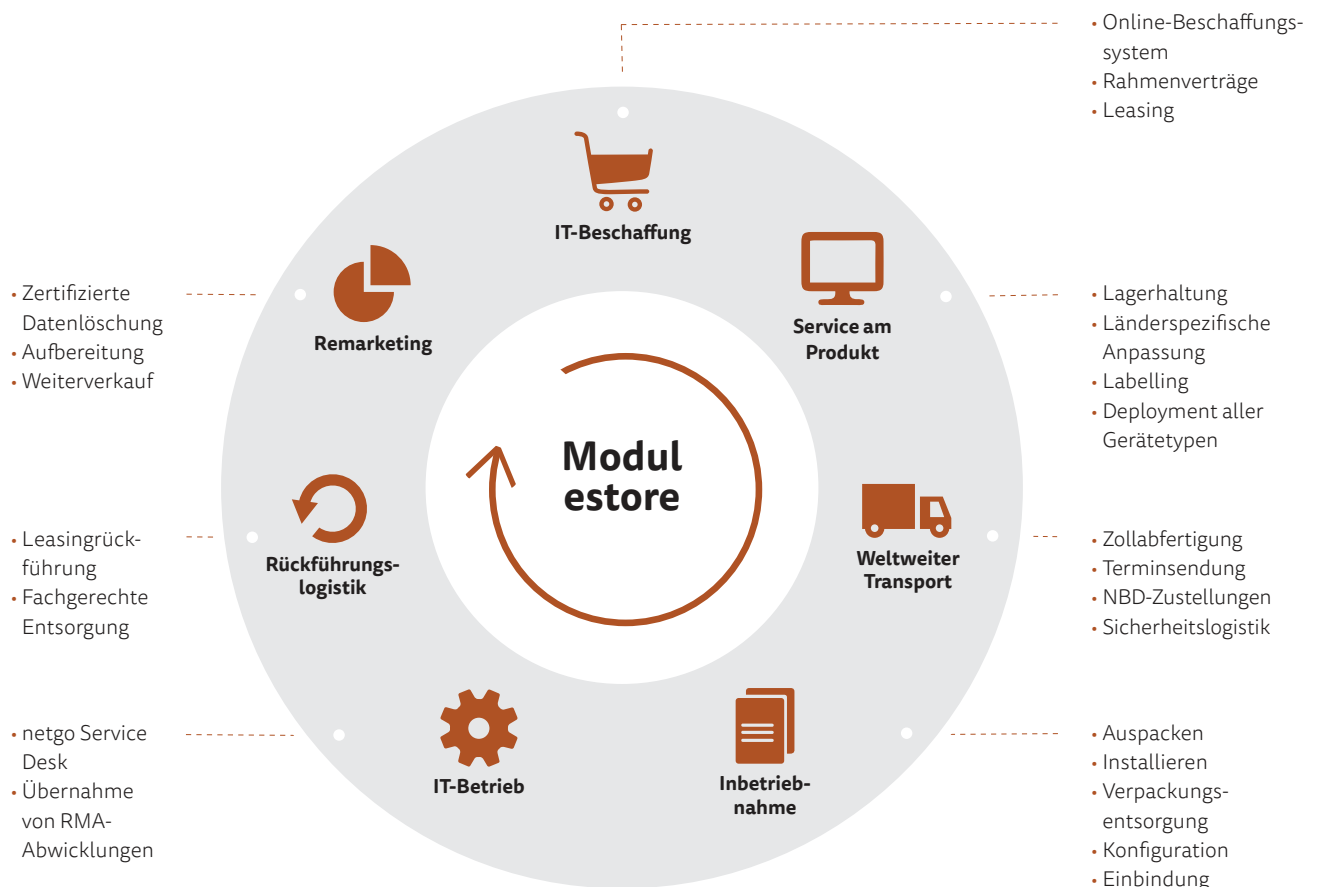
• Online-Beschaffungssystem
• Rahmenverträge
• Leasing

IT-Beschaffung

Service am Produkt

• Lagerhaltung
• Länderspezifische Anpassung
• Labelling
• Deployment aller Gerätetypen

Remarketing

• Zertifizierte Datenlöschung
• Aufbereitung
• Weiterverkauf

Modul estore

Rückführungslogistik

• Leasingrückführung
• Fachgerechte Entsorgung

Weltweiter Transport

• Zollabfertigung
• Terminsendung
• NBD-Zustellungen
• Sicherheitslogistik

IT-Betrieb

• netgo Service Desk
• Übernahme von RMA-Abwicklungen

Inbetriebnahme

• Auspacken
• Installieren
• Verpackungsentsorgung
• Konfiguration
• Einbindung